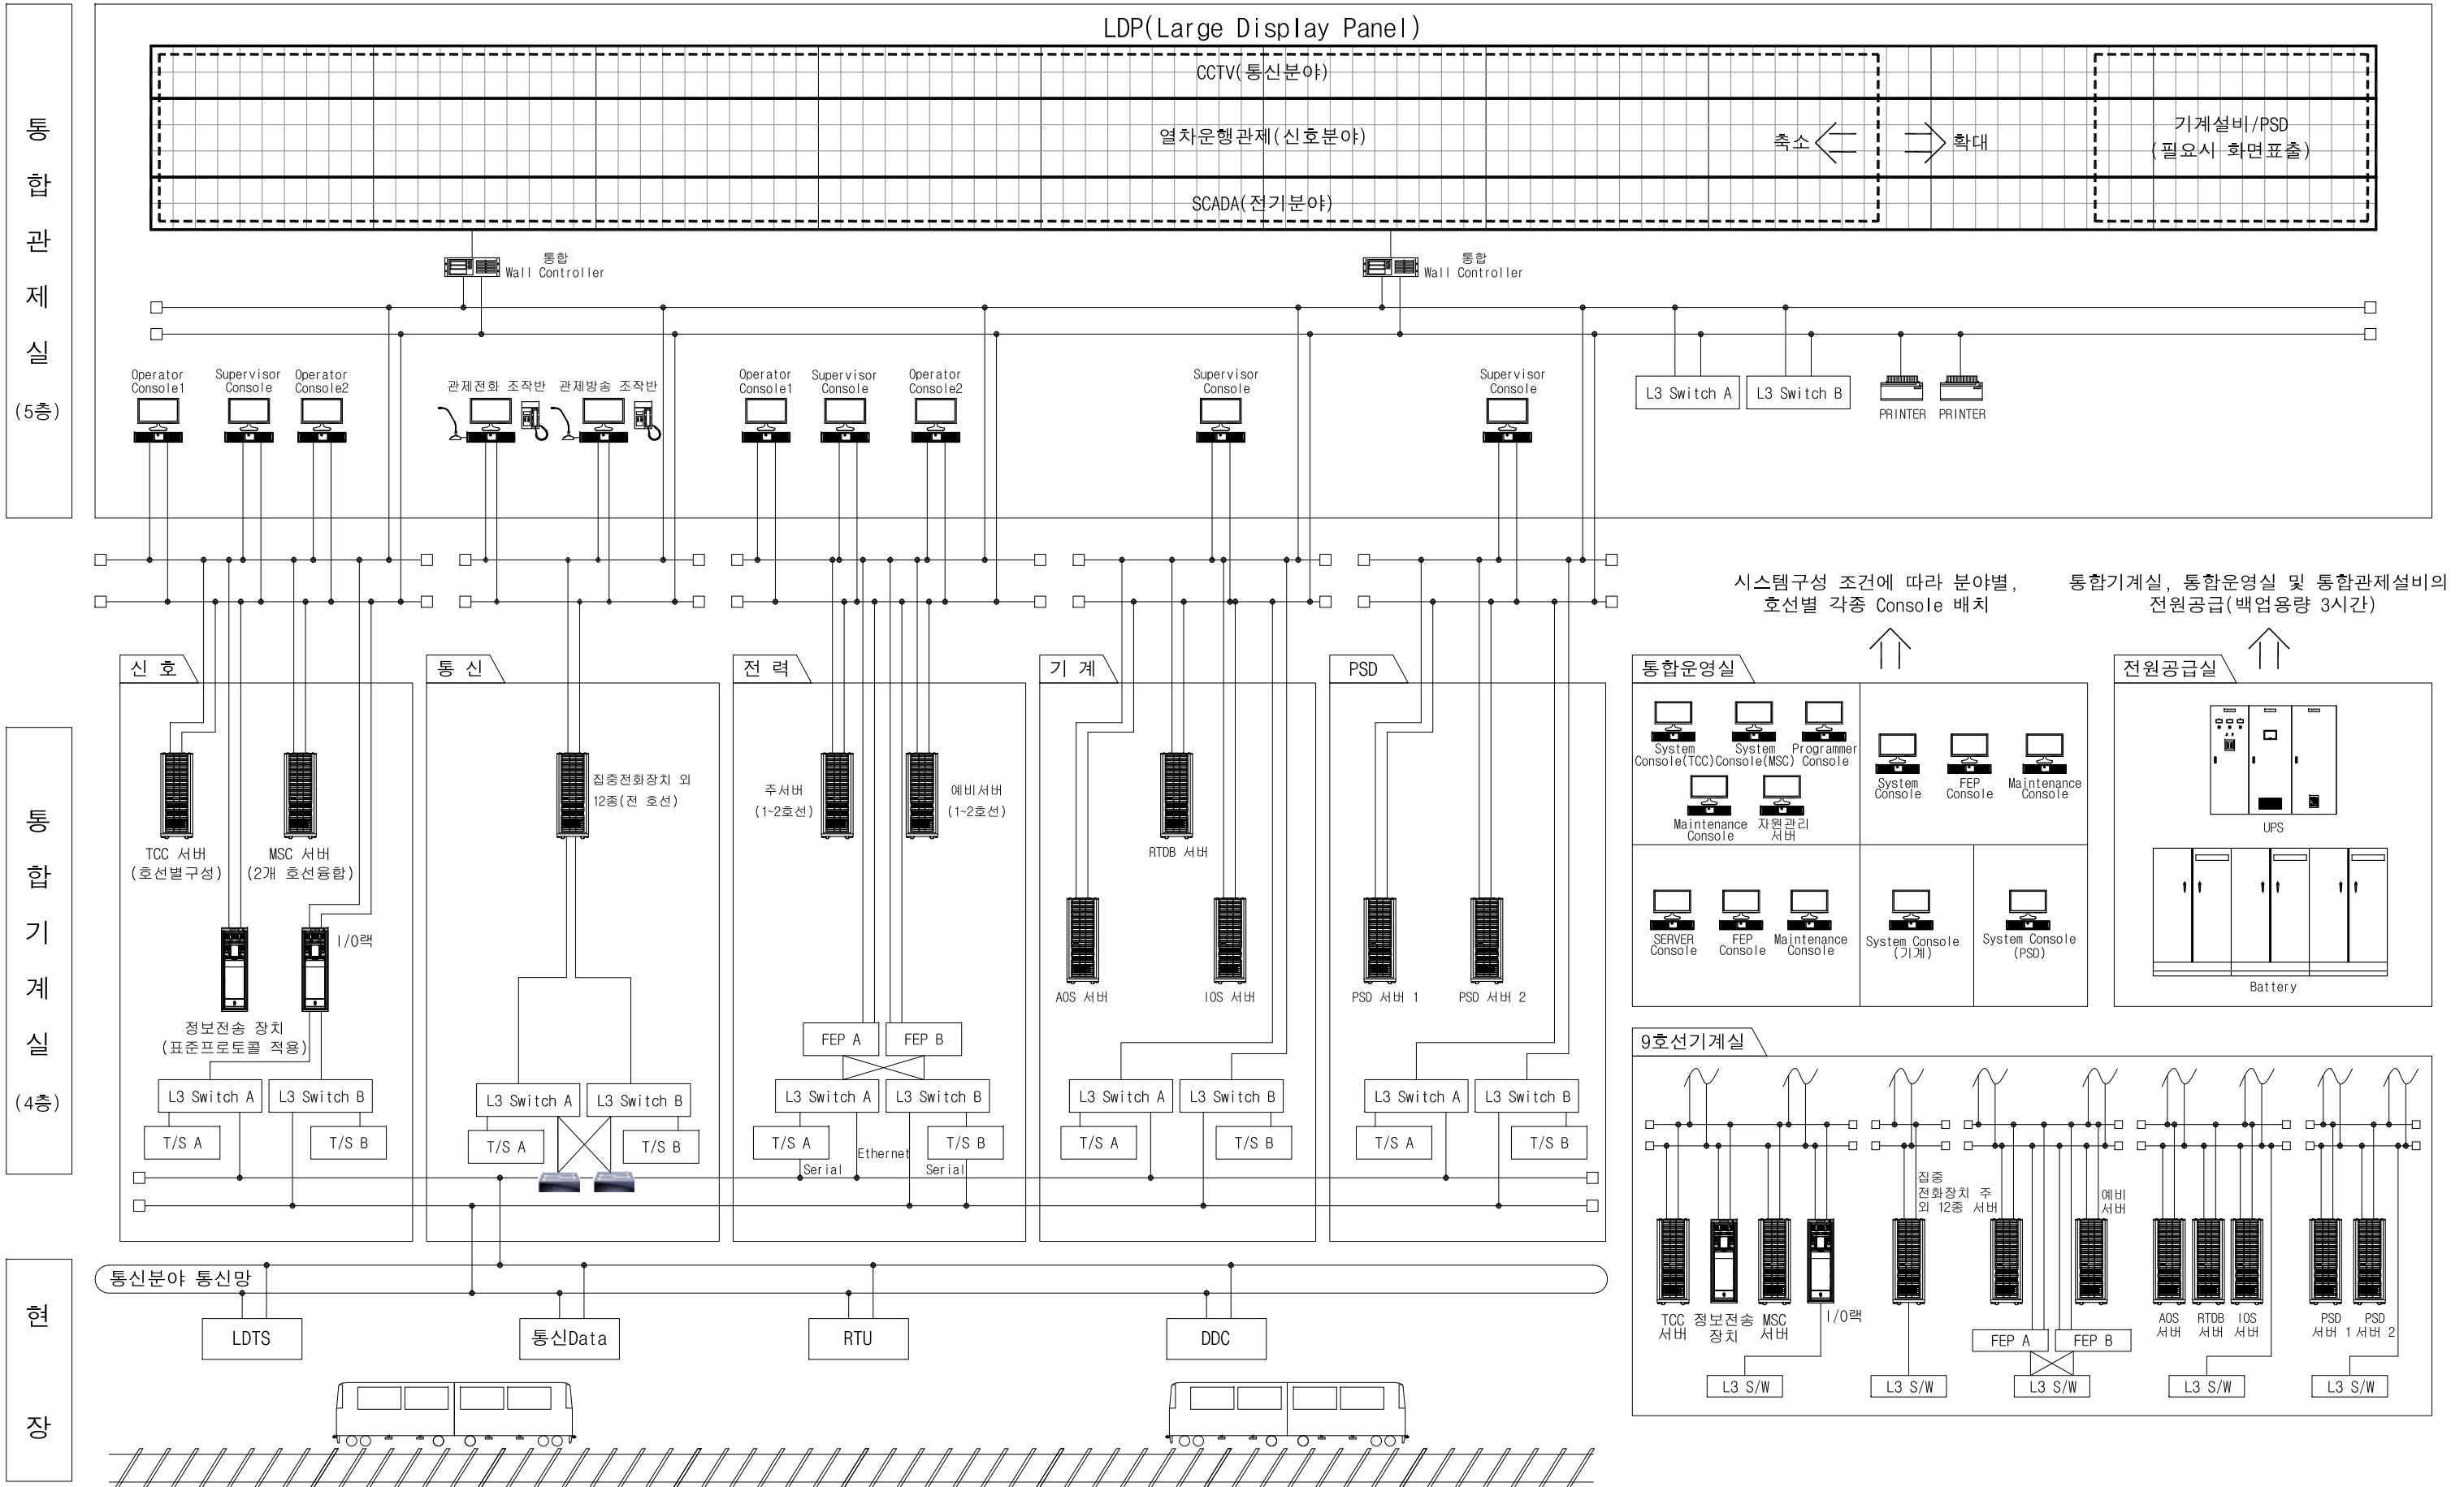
통
합
관
제
실
(5층)

LDP(Large Display Panel)

CCTV(통신분야)

열차운행관제(신호분야)

축소

확대

기계설비/PSD
(필요시 화면표출)

SCADA(전기분야)

통합
Wall Controller

통합
Wall Controller

Operator Console1

Supervisor Console

Operator Console2

관제전화 조작반

관제방송 조작반

Operator Console1

Supervisor Console

Operator Console2

Supervisor Console

Supervisor Console

L3 Switch A

L3 Switch B

PRINTER

PRINTER

시스템구성 조건에 따라 분야별, 호선별 각종 Console 배치

통합기계실, 통합운영실 및 통합관제설비의 전원공급(백업용량 3시간)

통
합
기
계
실
(4층)

신 호

TCC 서버
(호선별구성)

MSC 서버
(2개 호선융합)

I/O랙

정보전송 장치
(표준프로토콜 적용)

L3 Switch A

L3 Switch B

T/S A

T/S B

통 신

집중전화장치 외
12종(전 호선)

L3 Switch A

L3 Switch B

T/S A

T/S B

전 력

주서버
(1~2호선)

예비서버
(1~2호선)

FEP A

FEP B

L3 Switch A

L3 Switch B

T/S A

T/S B

Serial

Ethernet

Serial

기 계

RTDB 서버

AOS 서버

IOS 서버

L3 Switch A

L3 Switch B

T/S A

T/S B

PSD

PSD 서버 1

PSD 서버 2

L3 Switch A

L3 Switch B

T/S A

T/S B

통합운영실

System Console(TCC)

System Console(MSC)

Programmer Console

Maintenance Console

자원관리 서버

System Console

FEP Console

Maintenance Console

SERVER Console

FEP Console

Maintenance Console

System Console (기계)

System Console (PSD)

전원공급실

UPS

Battery

9호선기계실

집중 전화장치 외 12종

주 서버

예비 서버

TCC 서버

정보전송 장치

MSC 서버

I/O랙

FEP A

FEP B

AOS 서버

RTDB 서버

IOS 서버

PSD 서버 1

PSD 서버 2

L3 S/W

L3 S/W

L3 S/W

L3 S/W

L3 S/W

현
장

통신분야 통신망

LDTS

통신Data

RTU

DDC